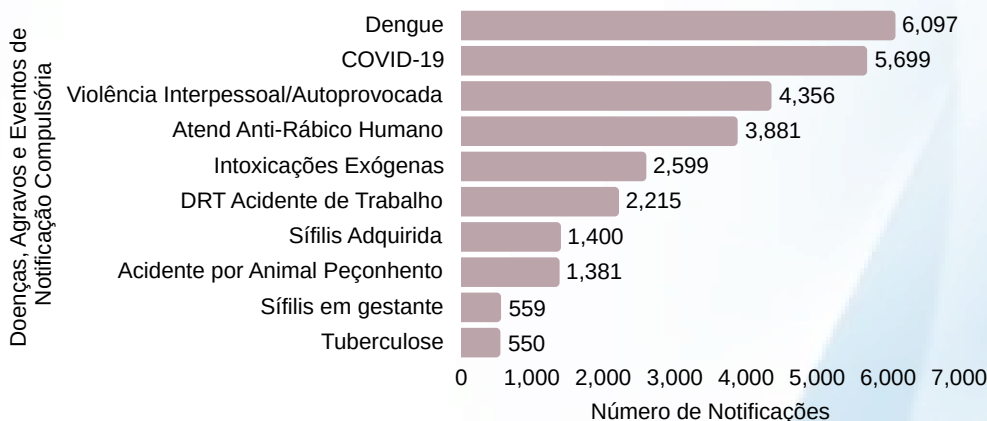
Doenças, Agravos e Eventos de Notificação Compulsória

Dengue 6,097
COVID-19 5,699
Violência Interpessoal/Autoprovocada 4,356
Atend Anti-Rábico Humano 3,881
Intoxicações Exógenas 2,599
DRT Acidente de Trabalho 2,215
Sífilis Adquirida 1,400
Acidente por Animal Peçonhento 1,381
Sífilis em gestante 559
Tuberculose 550

0 1,000 2,000 3,000 4,000 5,000 6,000 7,000
Número de Notificações